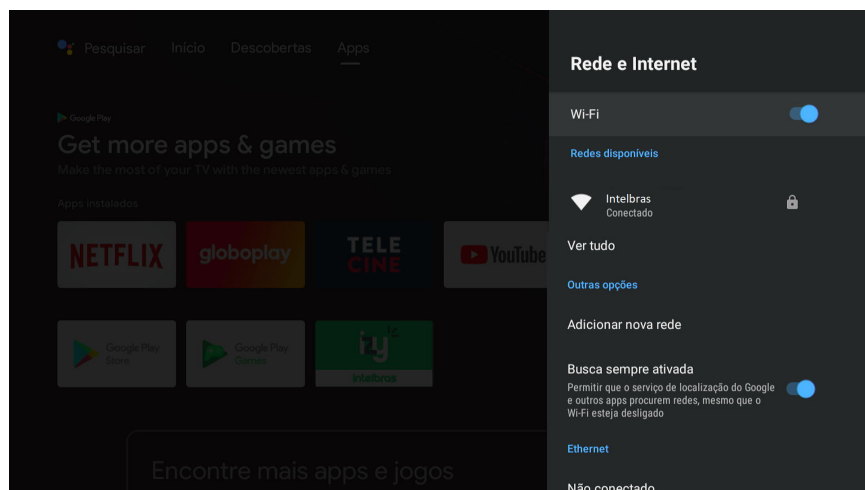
Pesquisar Início Descobertas Apps

Google Play
Get more apps & games
Make the most of your TV with the newest apps & games

Apps instalados

NETFLIX
globoplay
TELE CINE
YouTube

Google Play Store
Google Play Games
intelbras

Encontre mais apps e jogos

Rede e Internet

Wi-Fi

Redes disponíveis

Intelbras
Conectado

Ver tudo

Outras opções

Adicionar nova rede

Busca sempre ativada
Permitir que o serviço de localização do Google e outros apps procurem redes, mesmo que o Wi-Fi esteja desligado

Ethernet

Não conectado